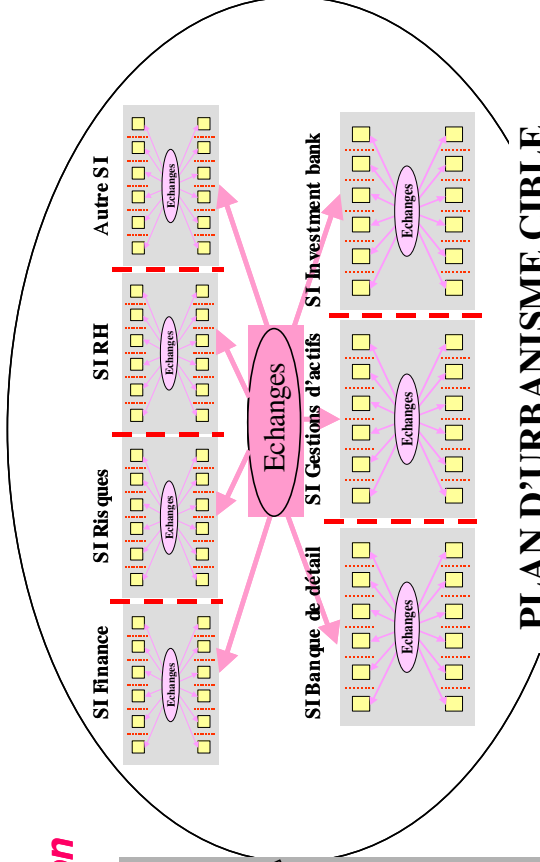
PLAN D'URBANISME CIBLE

SI Finance

Echanges

SI Risques

Echanges

SI RH

Echanges

Autre SI

Echanges

Echanges

SI Banque de détail

Echanges

SI Gestions d'actifs

Echanges

SI Investment bank

Echanges

on